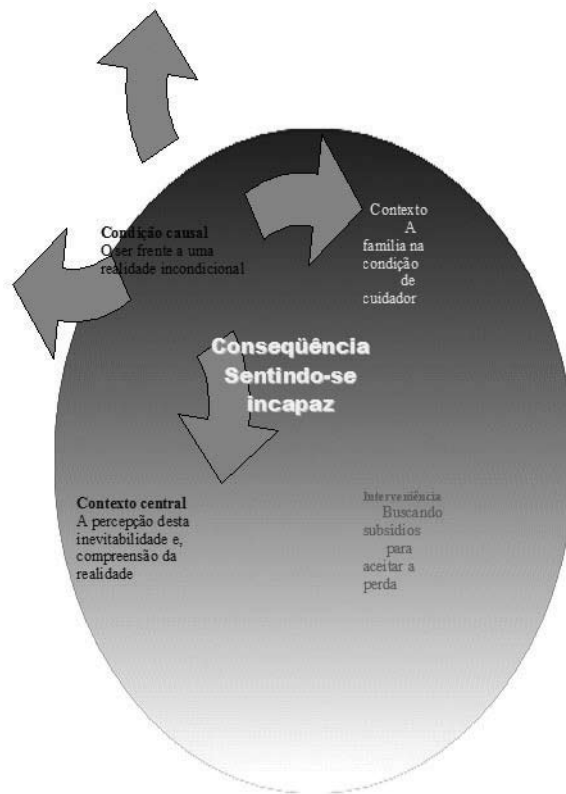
Condição causal
O ser frente a uma realidade incondicional

Contexto
A família na condição de cuidador

Conseqüência
Sentindo-se incapaz

Contexto central
A percepção desta inevitabilidade e, compreensão da realidade

Interveniência
Buscando subsídios para aceitar a perda